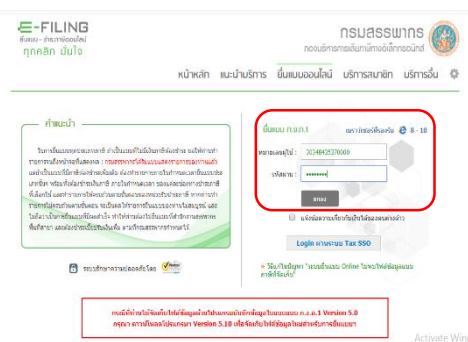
E-FILING
ยื่นแบบ - ชำระภาษีออนไลน์
ทุกคลิก มั่นใจ

กรมสรรพากร
กองบริหารการเสียภาษีทางอิเล็กทรอนิกส์

หน้าหลัก แนะนำบริการ ยื่นแบบออนไลน์ บริการสมาชิก บริการอื่น

คำแนะนำ

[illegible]

ระบบรักษาความปลอดภัยโดย

ยื่นแบบ ภ.ง.ด.1
เบราว์เซอร์ที่รองรับ 8 - 10

หมายเลขผู้ใช้ : 3034842570009
รหัสผ่าน : ••••••••

ตกลง

แจ้งข้อความเตือนเมื่อใช้ปุ่มตัวพิมพ์ใหญ่

Login ผ่านระบบ Tax SSO

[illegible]

กรณียื่นแบบโดยการแนบไฟล์ข้อมูลที่เตรียมโดยโปรแกรมบันทึกข้อมูลใบแนบแบบ ภ.ง.ด.1 Version 5.0
กรุณา ดาวน์โหลดโปรแกรม Version 5.10 เพื่อจัดเตรียมไฟล์ข้อมูลใหม่สำหรับการยื่นแบบฯ

Activate Wind